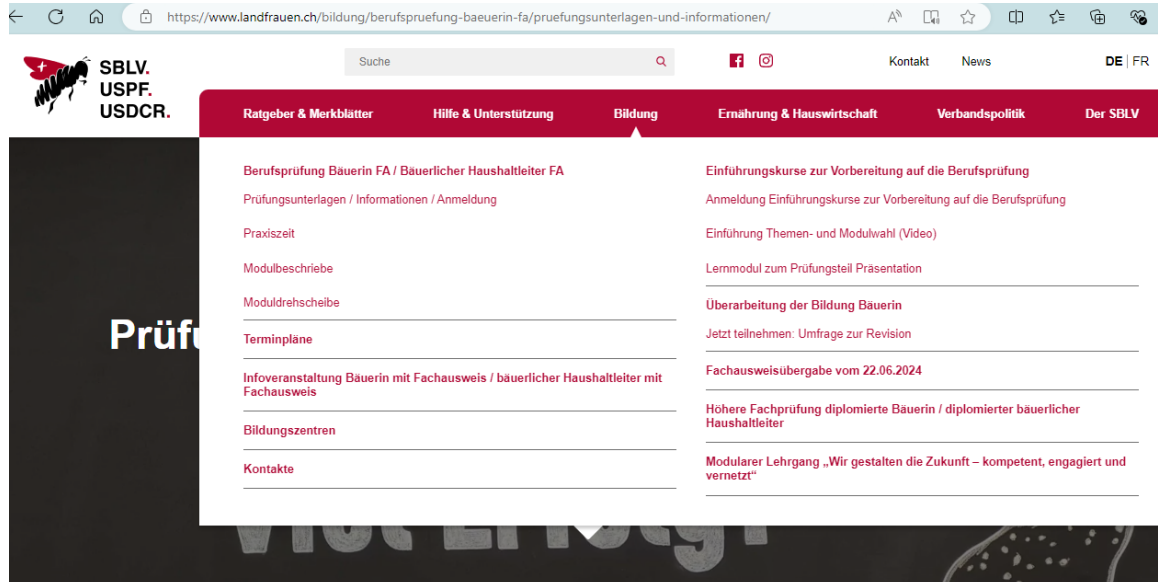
https://www.landfrauen.ch/bildung/berufspruefung-baeuerin-fa/pruefungsunterlagen-und-informationen/

SBLV.
USPF.
USDCR.

Suche

Kontakt News DE | FR

Ratgeber & Merkblätter Hilfe & Unterstützung Bildung Ernährung & Hauswirtschaft Verbandspolitik Der SBLV

Berufsprüfung Bäuerin FA / Bäuerlicher Haushaltleiter FA

Prüfungsunterlagen / Informationen / Anmeldung

Praxiszeit

Modulbeschriebe

Moduldrehscheibe

Terminpläne

Infoveranstaltung Bäuerin mit Fachausweis / bäuerlicher Haushaltleiter mit Fachausweis

Bildungszentren

Kontakte

Einführungskurse zur Vorbereitung auf die Berufsprüfung

Anmeldung Einführungskurse zur Vorbereitung auf die Berufsprüfung

Einführung Themen- und Modulwahl (Video)

Lernmodul zum Prüfungsteil Präsentation

Überarbeitung der Bildung Bäuerin

Jetzt teilnehmen: Umfrage zur Revision

Fachausweisübergabe vom 22.06.2024

Höhere Fachprüfung diplomierte Bäuerin / diplomierter bäuerlicher Haushaltleiter

Modularer Lehrgang „Wir gestalten die Zukunft – kompetent, engagiert und vernetzt“

Prüfu

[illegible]